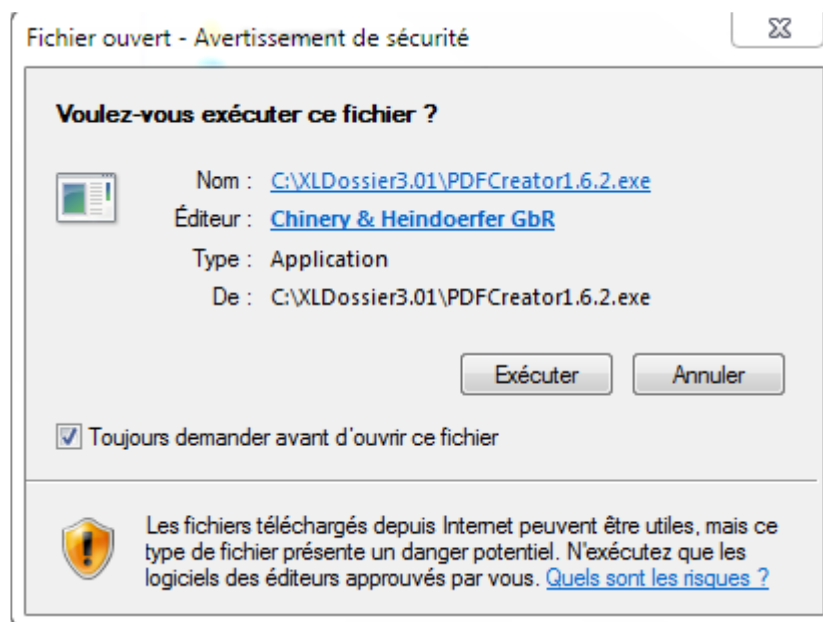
Fichier ouvert - Avertissement de sécurité

Voulez-vous exécuter ce fichier ?

Nom : C:\XLDossier3.01\PDFCreator1.6.2.exe
Éditeur : Chinery & Heindoerfer GbR
Type : Application
De : C:\XLDossier3.01\PDFCreator1.6.2.exe

Exécuter
Annuler

Toujours demander avant d'ouvrir ce fichier

Les fichiers téléchargés depuis Internet peuvent être utiles, mais ce type de fichier présente un danger potentiel. N'exécutez que les logiciels des éditeurs approuvés par vous. Quels sont les risques ?